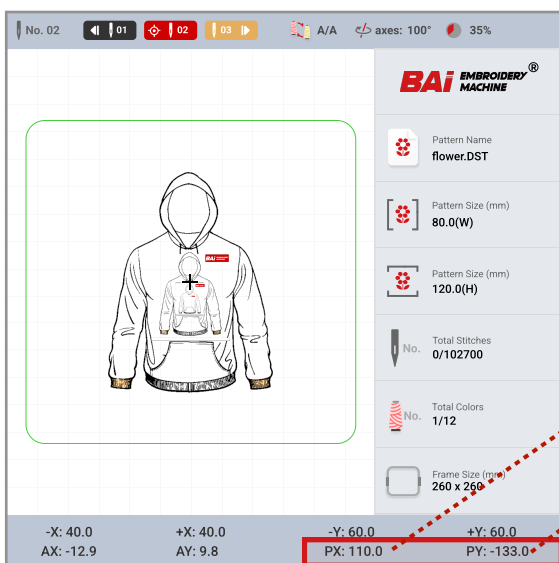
No. 02 01 02 03 A/A axes: 100° 35%

BAi EMBROIDERY MACHINE ®

Pattern Name
flower.DST

Pattern Size (mm)
80.0(W)

Pattern Size (mm)
120.0(H)

No.
Total Stitches
0/102700

No.
Total Colors
1/12

Frame Size (mm)
260 x 260

-X: 40.0 +X: 40.0 -Y: 60.0 +Y: 60.0
AX: -12.9 AY: 9.8 PX: 110.0 PY: -133.0